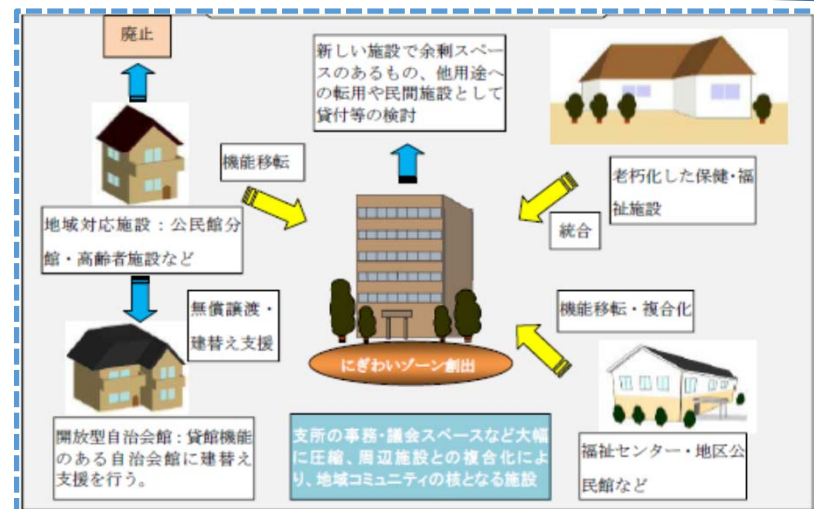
廃止

新しい施設で余剰スペースのあるもの、他用途への転用や民間施設として貸付等の検討

機能移転

地域対応施設：公民館分館・高齢者施設など

無償譲渡・建替え支援

開放型自治会館：貸館機能のある自治会館に建替え支援を行う。

にぎわいゾーン創出

支所の事務・議会スペースなど大幅に圧縮、周辺施設との複合化により、地域コミュニティの核となる施設

老朽化した保健・福祉施設

統合

機能移転・複合化

福祉センター・地区公民館など